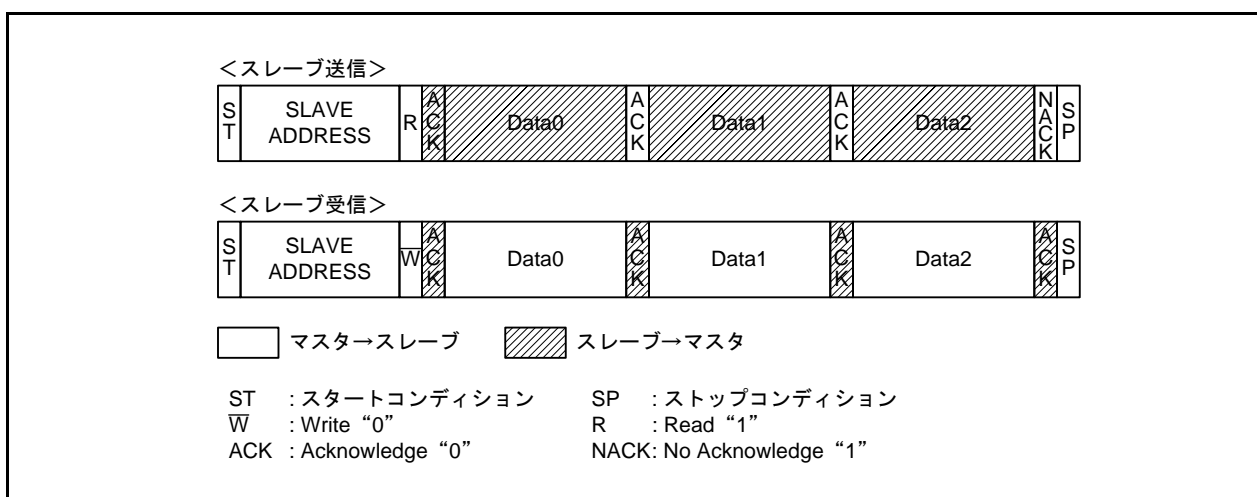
＜スレーブ送信＞

| ST | SLAVE ADDRESS | R | ACK | Data0 | ACK | Data1 | ACK | Data2 | NACK | SP |
|---|---|---|---|---|---|---|---|---|---|---|

＜スレーブ受信＞

| ST | SLAVE ADDRESS | $\overline{W}$ | ACK | Data0 | ACK | Data1 | ACK | Data2 | ACK | SP |
|---|---|---|---|---|---|---|---|---|---|---|

マスタ→スレーブ

スレーブ→マスタ

ST : スタートコンディション
$\overline{W}$ : Write“0”
ACK : Acknowledge“0”

SP : ストップコンディション
R : Read“1”
NACK: No Acknowledge“1”